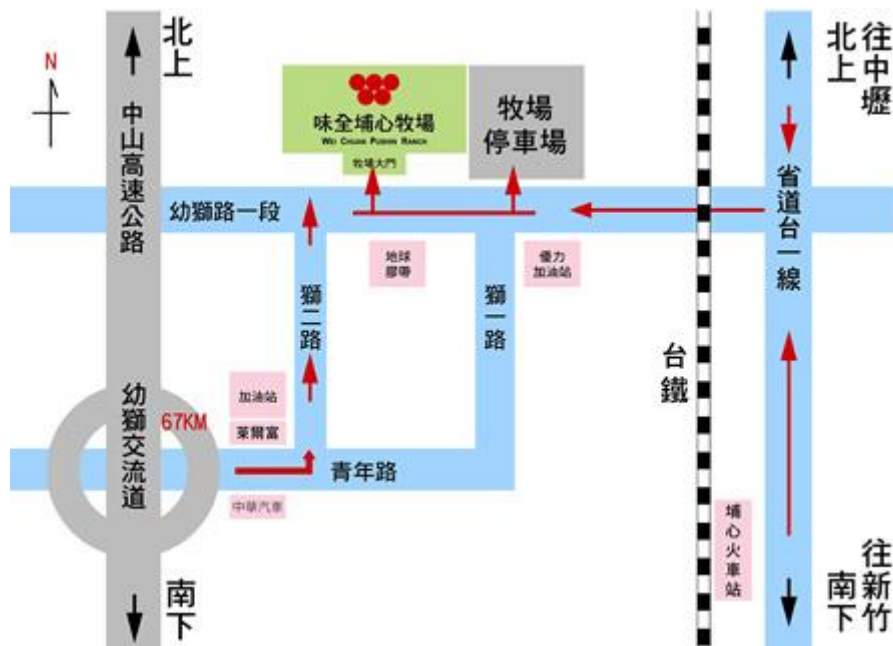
N

北上

中山高速公路

味全埔心牧場
Wei Chuan Pushin Ranch

牧場大門

牧場停車場

往中壢

北上

幼獅路一段

省道台一線

地球腳印

優力加油站

獅二路

獅一路

台鐵

幼獅交流道

67KM

加油站

萊爾富

青年路

中華汽車

埔心火車站

南下

往新竹

南下